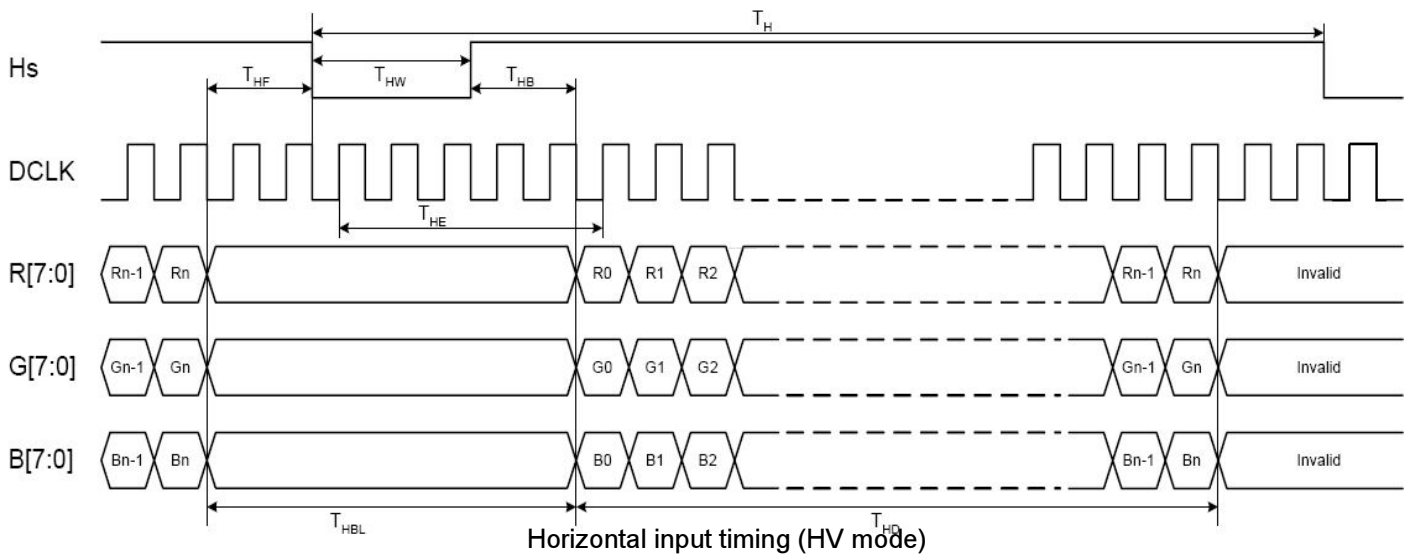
$T_H$

Hs

$T_{HF}$

$T_{HW}$

$T_{HB}$

DCLK

$T_{HE}$

R[7:0]

Rn-1

Rn

R0

R1

R2

Rn-1

Rn

Invalid

G[7:0]

Gn-1

Gn

G0

G1

G2

Gn-1

Gn

Invalid

B[7:0]

Bn-1

Bn

B0

B1

B2

Bn-1

Bn

Invalid

$T_{HBL}$

$T_{HD}$

Horizontal input timing (HV mode)